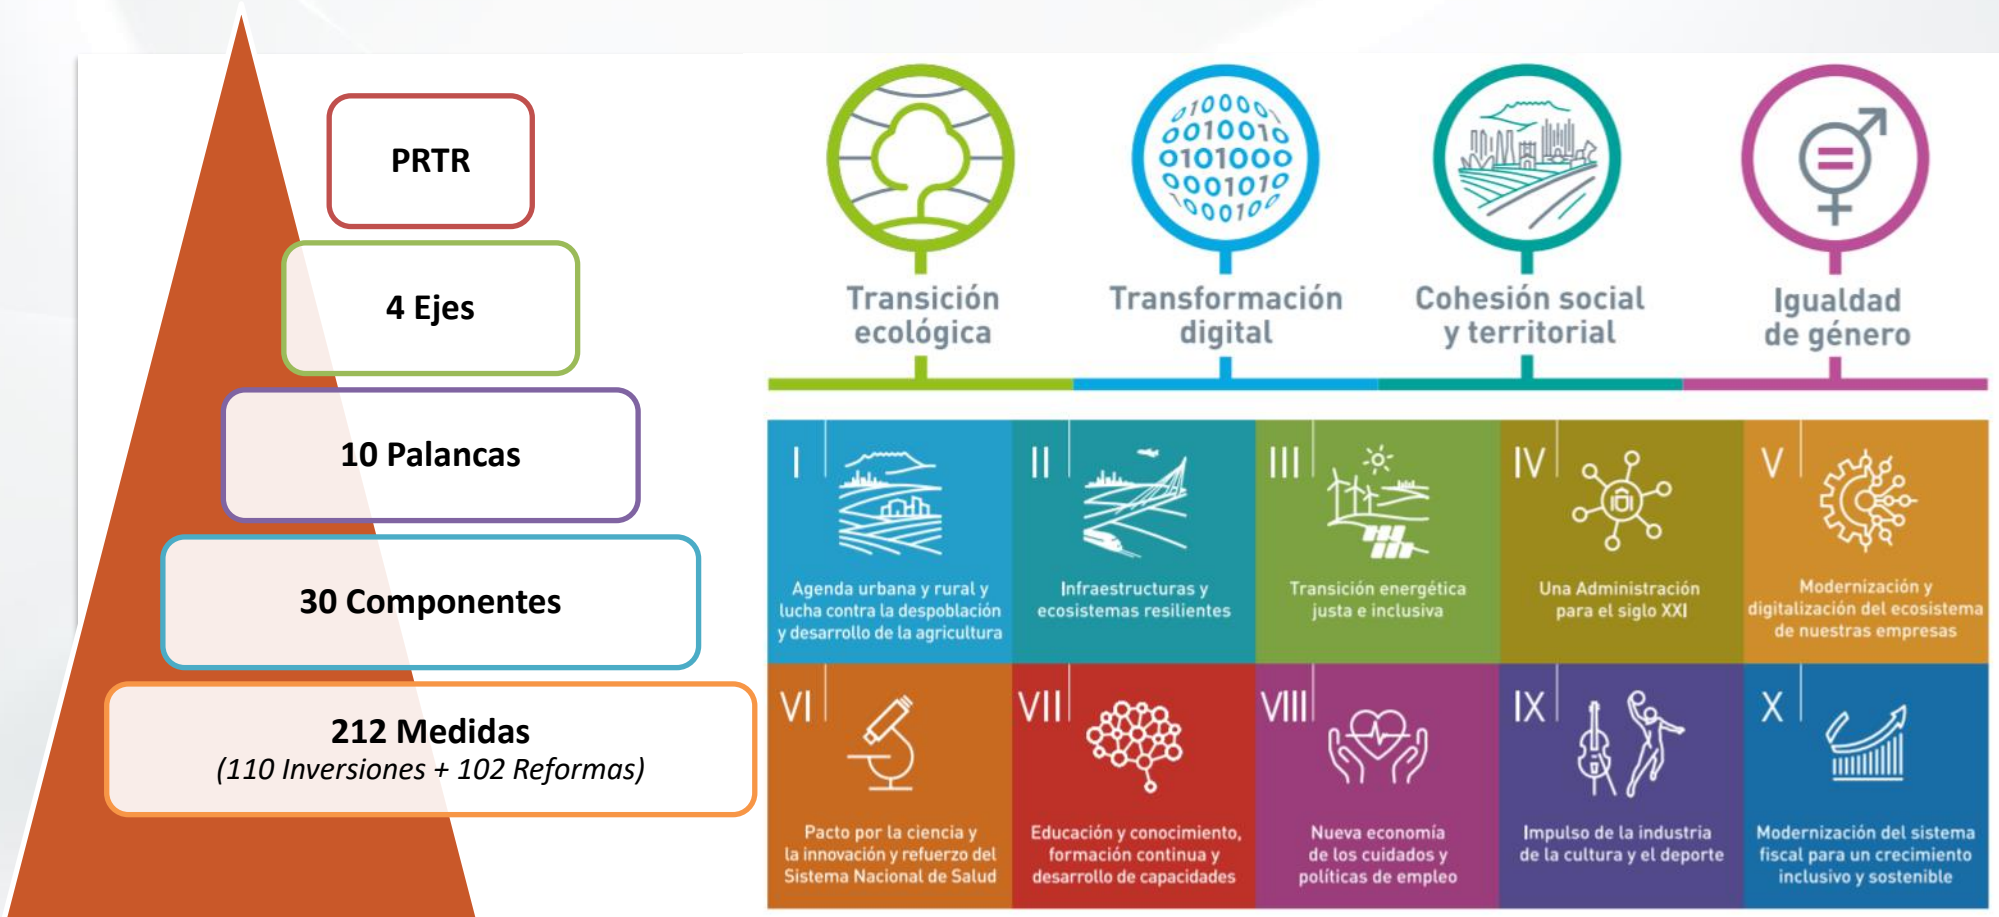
PRTR

4 Ejes

10 Palancas

30 Componentes

212 Medidas
(110 Inversiones + 102 Reformas)

Transición ecológica

Transformación digital

Cohesión social y territorial

Igualdad de género

I
Agenda urbana y rural y lucha contra la despoblación y desarrollo de la agricultura

II
Infraestructuras y ecosistemas resilientes

III
Transición energética justa e inclusiva

IV
Una Administración para el siglo XXI

V
Modernización y digitalización del ecosistema de nuestras empresas

VI
Pacto por la ciencia y la innovación y refuerzo del Sistema Nacional de Salud

VII
Educación y conocimiento, formación continua y desarrollo de capacidades

VIII
Nueva economía de los cuidados y políticas de empleo

IX
Impulso de la industria de la cultura y el deporte

X
Modernización del sistema fiscal para un crecimiento inclusivo y sostenible